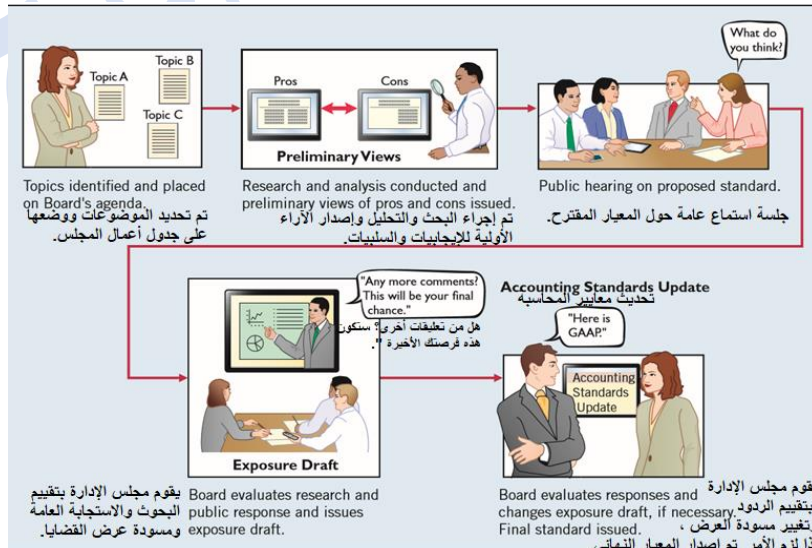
Topic A
Topic B
Topic C

Topics identified and placed on Board's agenda.
تم تحديد الموضوعات ووضعها على جدول أعمال المجلس.

Pros
Cons
Preliminary Views

Research and analysis conducted and preliminary views of pros and cons issued.
تم إجراء البحث والتحليل وإصدار الآراء الأولية للإيجابيات والسلبيات.

What do you think?

Public hearing on proposed standard.
جلسة استماع عامة حول المعيار المقترح.

"Any more comments? This will be your final chance."
هل من تعليقات أخرى؟ ستكون هذه فرصتك الأخيرة ".

Exposure Draft

يقوم مجلس الإدارة بتقييم البحوث والاستجابة العامة ومسودة عرض القضايا.
Board evaluates research and public response and issues exposure draft.

Accounting Standards Update
تحديث معايير المحاسبة

"Here is GAAP."

Accounting Standards Update

Board evaluates responses and changes exposure draft, if necessary. Final standard issued.
يقوم مجلس الإدارة بتقييم الردود بتغيير مسودة العرض ، إذا لزم الأمر. تم إصدار المعيار النهائي.